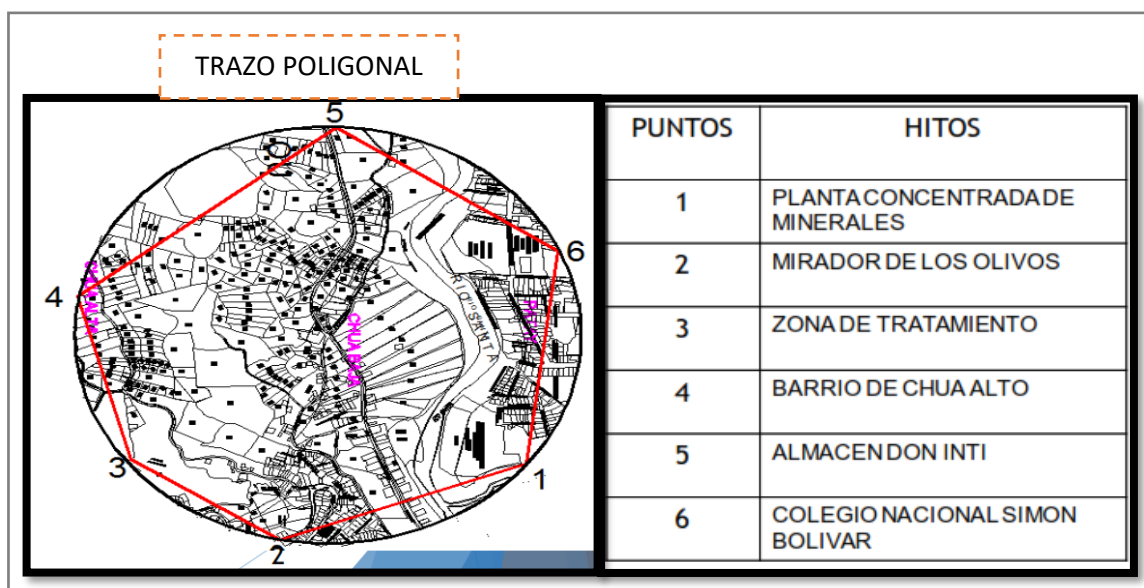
TRAZO POLIGONAL

5
6
4
3
1
2
CHUA BAJA
CHUA ALTO

| PUNTOS | HITOS |
|---|---|
| 1 | PLANTA CONCENTRADA DE MINERALES |
| 2 | MIRADOR DE LOS OLIVOS |
| 3 | ZONA DE TRATAMIENTO |
| 4 | BARRIO DE CHUA ALTO |
| 5 | ALMACEN DON INTI |
| 6 | COLEGIO NACIONAL SIMON BOLIVAR |